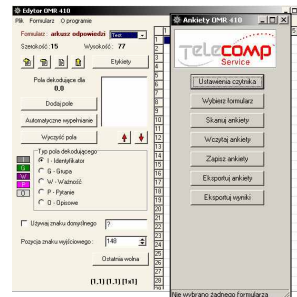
Edytor OMR 410
Plik Formularz O programie
Formularz: arkusz odpowiedzi Test
Szerokość: 15 Wysokość: 77
Etykiety
Pola dekodujące dla 0,0
Dodaj pole
Automatyczne wypełnianie
Wyczyść pola
Typ pola dekodującego
I - Identyfikator
G - Grupa
W - Ważność
P - Pytanie
O - Opisowe
I
G
W
P
O
Używaj znaku domyślnego: ?
Pozycja znaku wyjściowego: 148
Ostatnia wolna
(1,1) (1,1) [1x1]
1
2
3
4
5
6
7
8
9
10
11
12
13
14
15
16
17
18
19
20
21
22
Ankiety OMR 410
TELECOMP Service
Ustawienia czytnika
Wybierz formularz
Skanuj ankiety
Wczytaj ankiety
Zapisz ankiety
Eksportuj ankiety
Eksportuj wyniki
Nie wybrano żadnego formularza